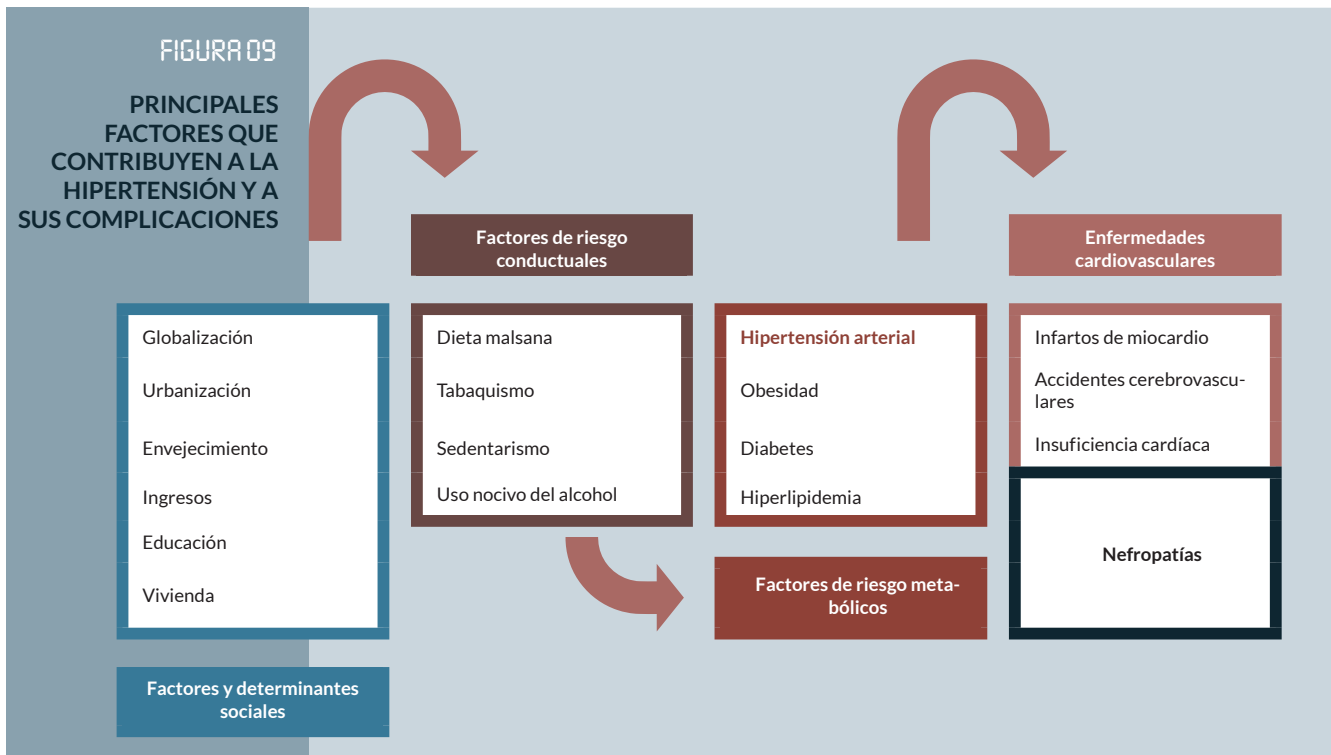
FIGURA 09

PRINCIPALES FACTORES QUE CONTRIBUYEN A LA HIPERTENSIÓN Y A SUS COMPLICACIONES

Factores de riesgo conductuales

Enfermedades cardiovasculares

Globalización

Urbanización

Envejecimiento

Ingresos

Educación

Vivienda

Dieta malsana

Tabaquismo

Sedentarismo

Uso nocivo del alcohol

Hipertensión arterial

Obesidad

Diabetes

Hiperlipidemia

Infartos de miocardio

Accidentes cerebrovasculares

Insuficiencia cardíaca

Nefropatías

Factores de riesgo metabólicos

Factores y determinantes sociales